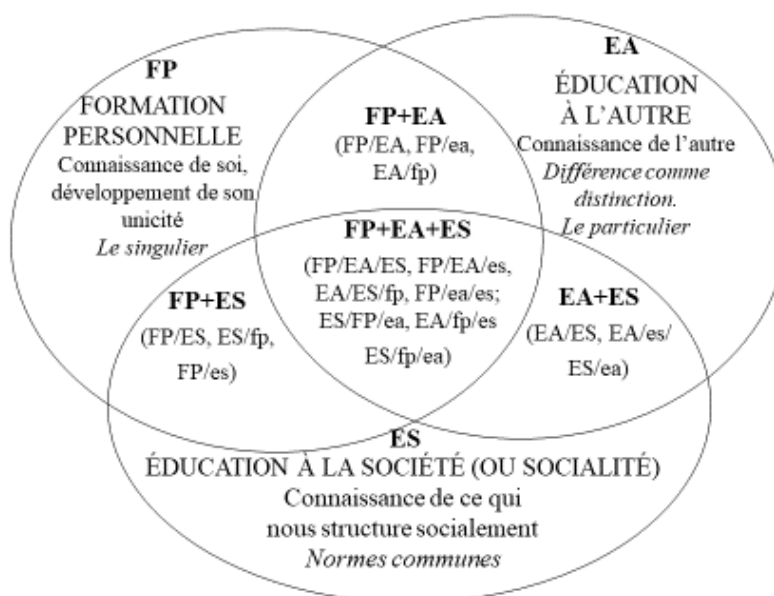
FP
FORMATION PERSONNELLE
Connaissance de soi, développement de son unicité
*Le singulier*

EA
ÉDUCATION À L'AUTRE
Connaissance de l'autre
*Différence comme distinction.*
*Le particulier*

FP+EA
(FP/EA, FP/ea, EA/fp)

FP+EA+ES
(FP/EA/ES, FP/EA/es, EA/ES/fp, FP/ea/es; ES/FP/ea, EA/fp/es ES/fp/ea)

FP+ES
(FP/ES, ES/fp, FP/es)

EA+ES
(EA/ES, EA/es/ ES/ea)

ES
ÉDUCATION À LA SOCIÉTÉ (OU SOCIALITÉ)
Connaissance de ce qui nous structure socialement
*Normes communes*